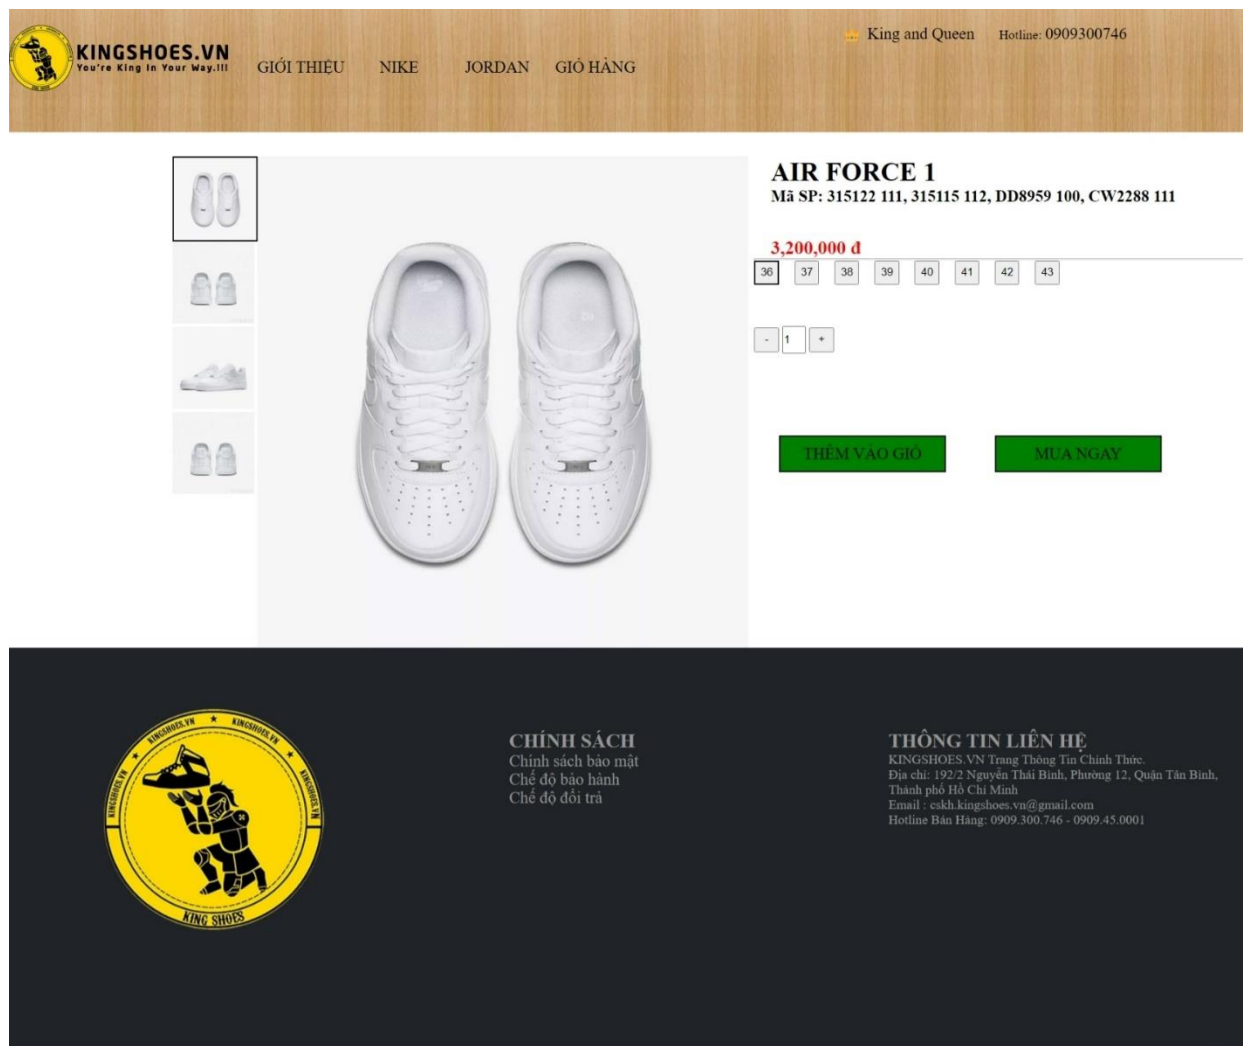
KINGSHOES.VN
You're King In Your Way.!!!

GIỚI THIỆU NIKE JORDAN GIỎ HÀNG

King and Queen Hotline: 0909300746

AIR FORCE 1
Mã SP: 315122 111, 315115 112, DD8959 100, CW2288 111

3,200,000 đ

36 37 38 39 40 41 42 43

- 1 +

THÊM VÀO GIỎ MUA NGAY

KINGSHOES.VN KINGSHOES.VN KINGSHOES.VN KING SHOES

CHÍNH SÁCH
Chính sách bảo mật
Chế độ bảo hành
Chế độ đổi trả

THÔNG TIN LIÊN HỆ
KINGSHOES.VN Trang Thông Tin Chính Thức.
Địa chỉ: 192/2 Nguyễn Thái Bình, Phường 12, Quận Tân Bình, Thành phố Hồ Chí Minh
Email : cskh.kingshoes.vn@gmail.com
Hotline Bán Hàng: 0909.300.746 - 0909.45.0001